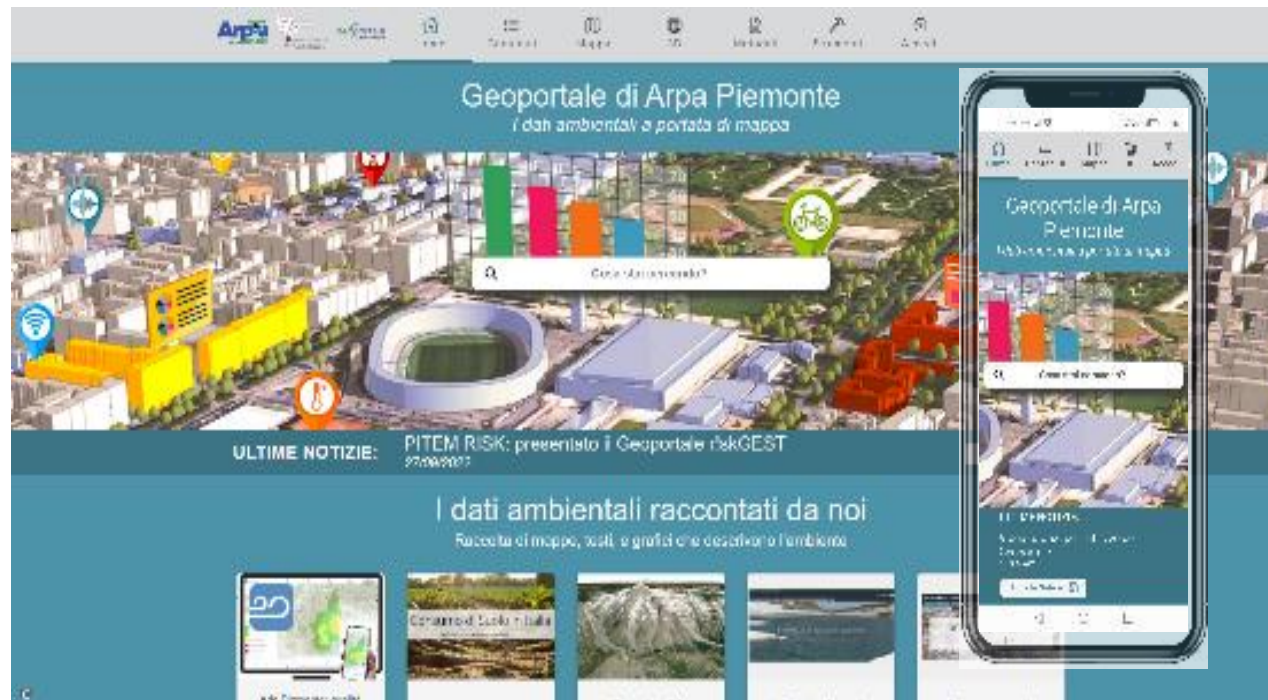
Arpa

Geoportale di Arpa Piemonte
I dati ambientali a portata di mappa

Cosa stai cercando?

ULTIME NOTIZIE: PITEM RISK: presentato il Geoportale riskGEST
27/09/2022

I dati ambientali raccontati da noi
Raccolta di mappe, testi, e grafici che descrivono l'ambiente

Consumo di Suolo in Italia

Geoportale di Arpa Piemonte

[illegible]